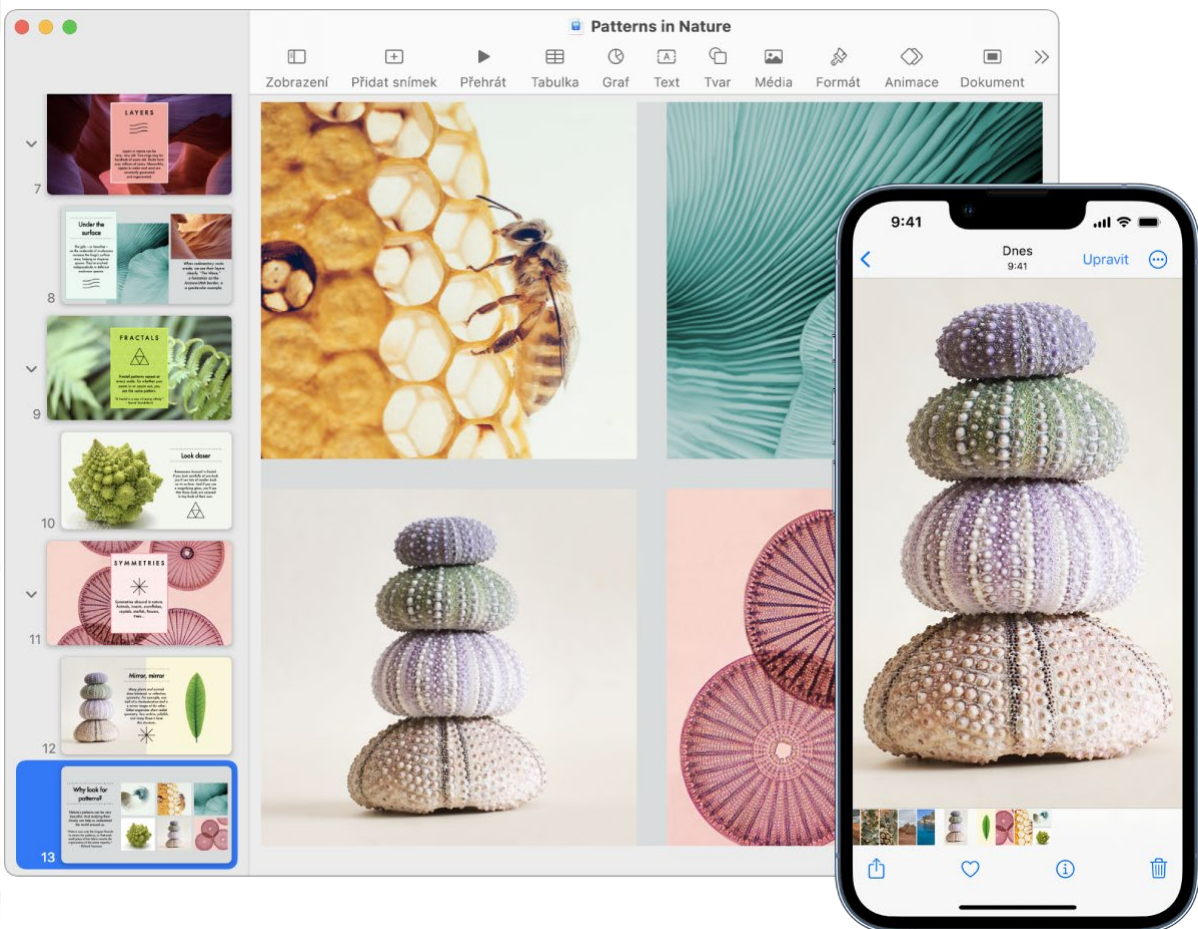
Patterns in Nature

Zobrazení
Přidat snímek
Přehrát
Tabulka
Graf
Text
Tvar
Média
Formát
Animace
Dokument

7
LAYERS

8
Under the surface

9
FRACTALS

10
Look closer

11
SYMMETRIES

12
Mirror, mirror

13
Why look for patterns?

9:41
Dnes
9:41
Upravit